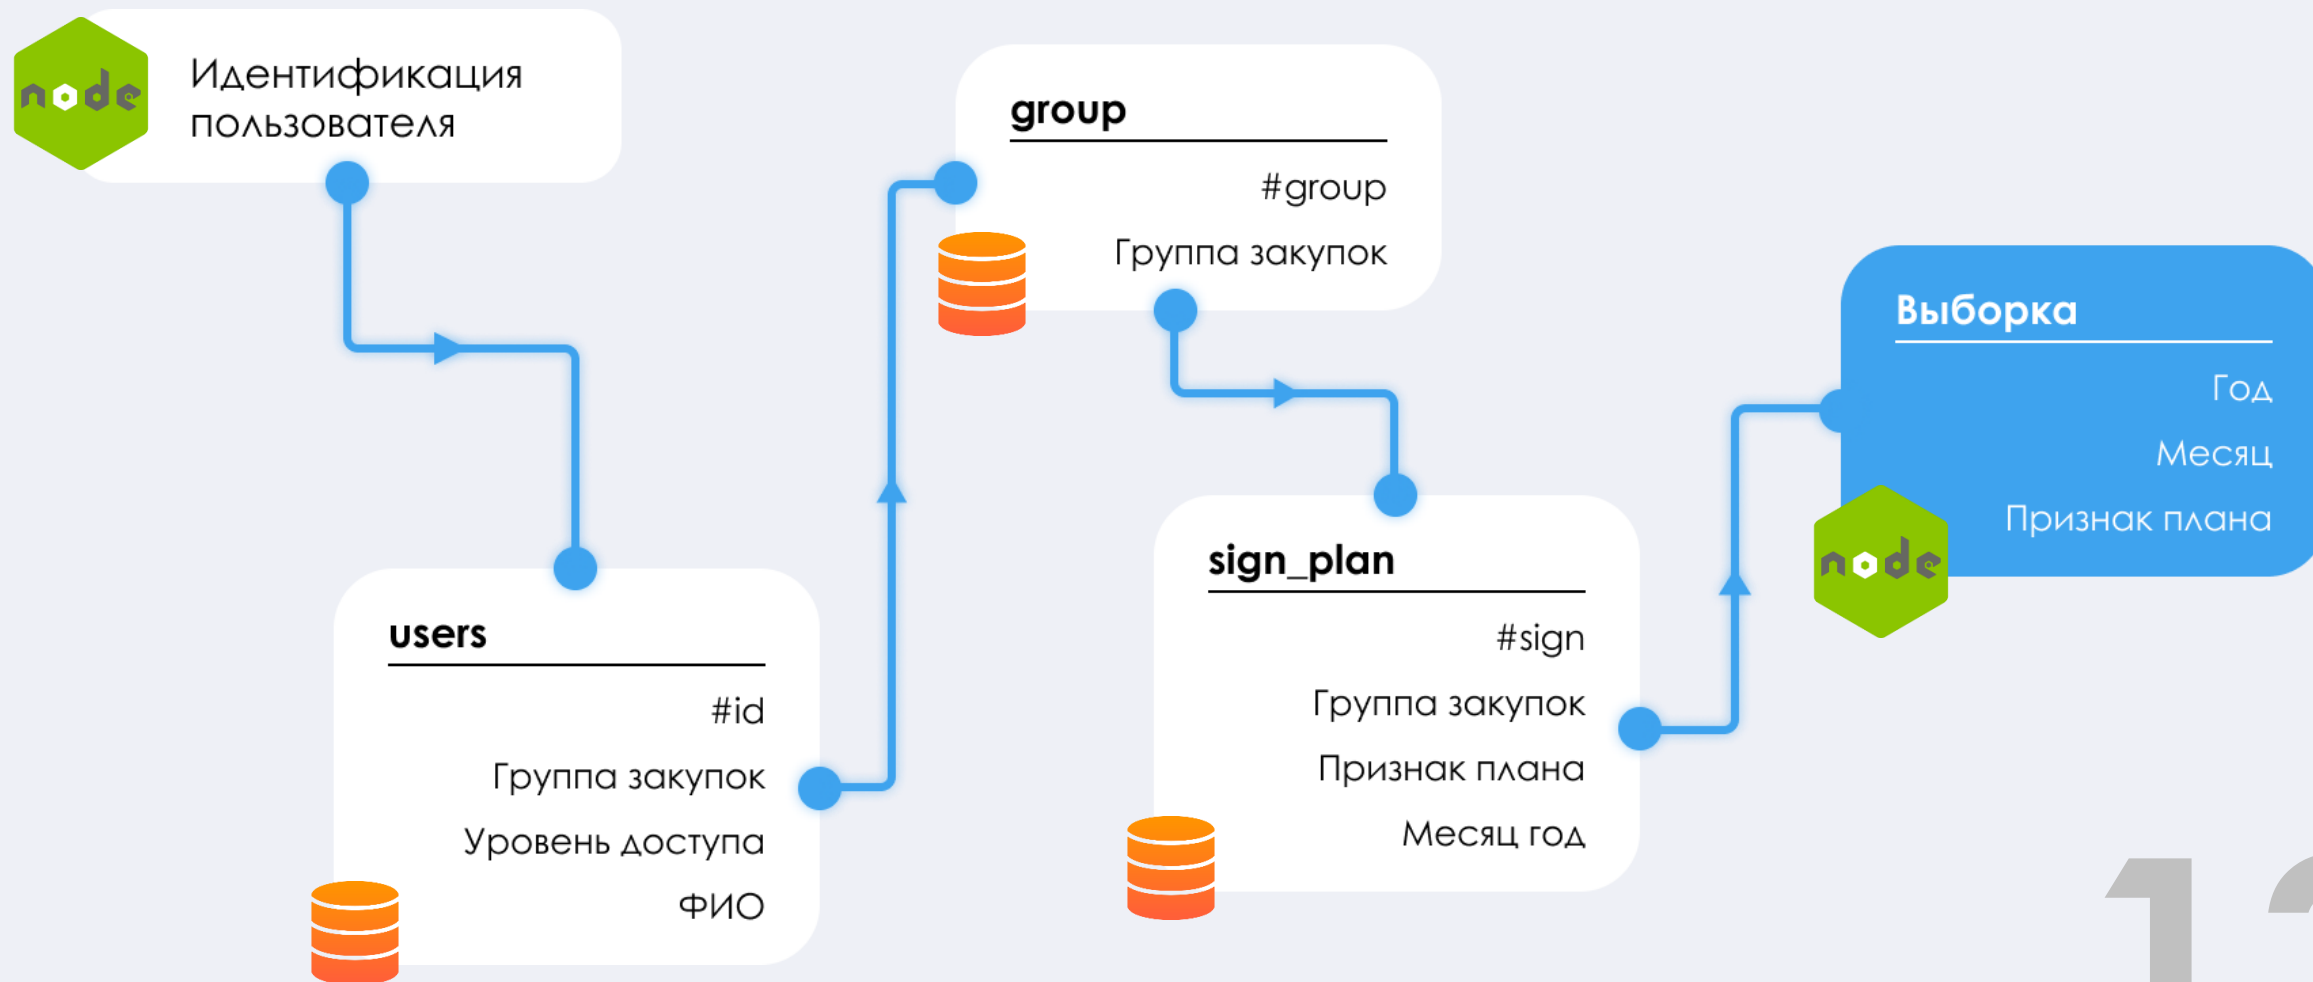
node

Идентификация пользователя

group

#group

Группа закупок

Выборка

Год

Месяц

Признак плана

node

sign_plan

#sign

Группа закупок

Признак плана

Месяц год

users

#id

Группа закупок

Уровень доступа

ФИО

1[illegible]